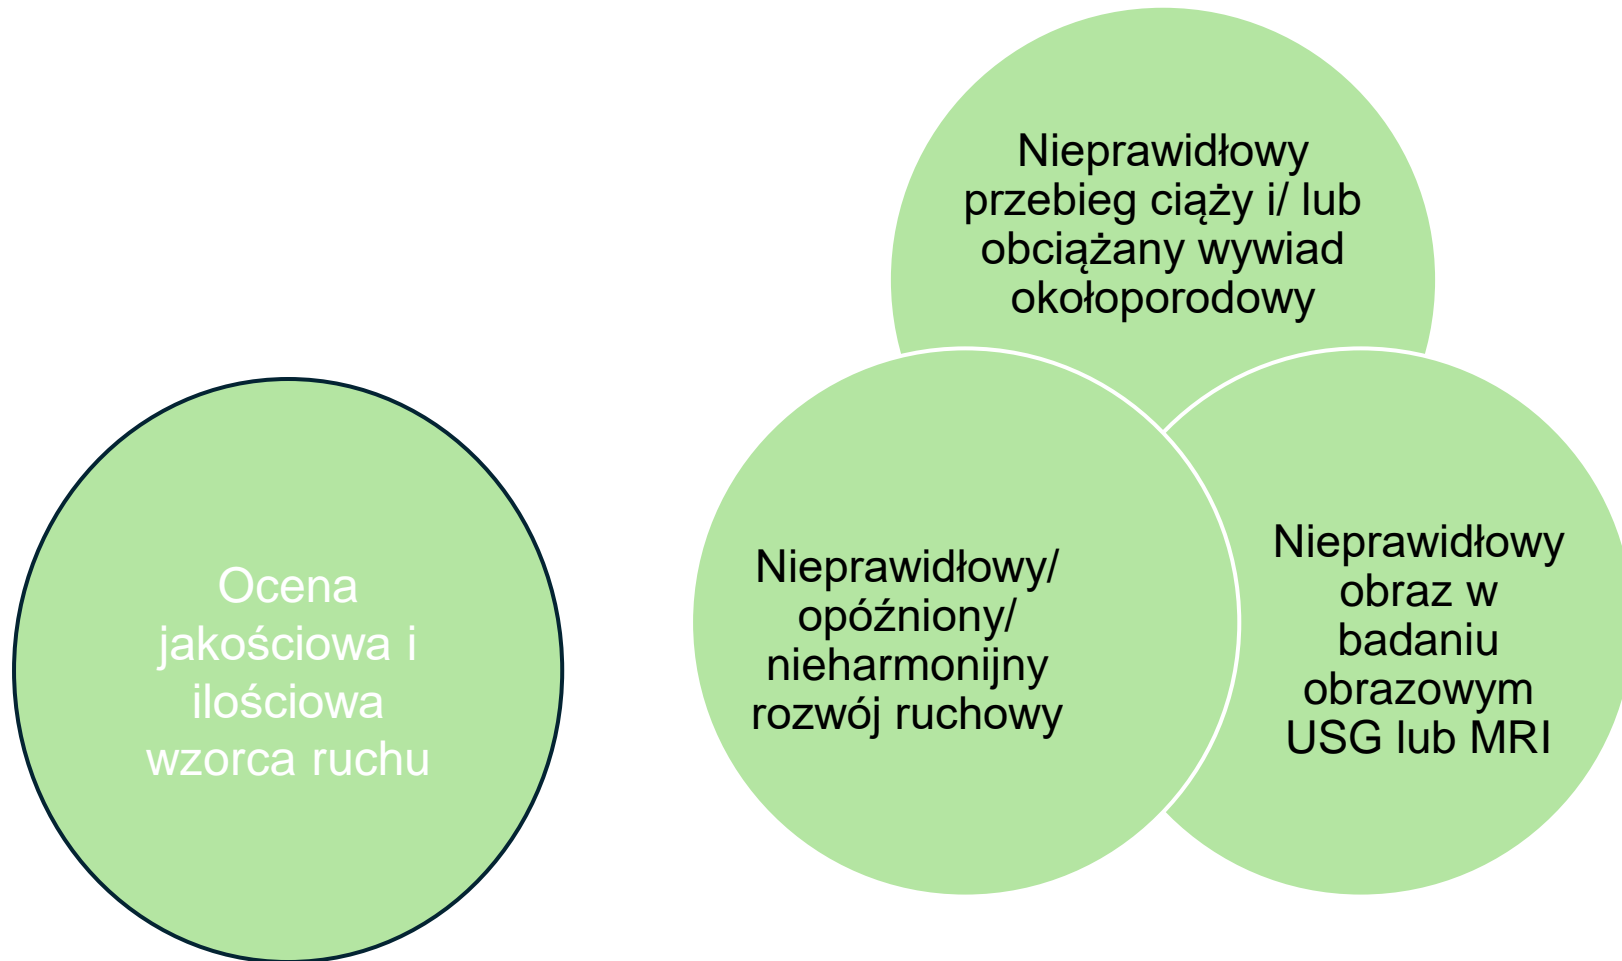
Ocena jakościowa i ilościowa wzorca ruchu

Nieprawidłowy przebieg ciąży i/ lub obciążany wywiad okołoporodowy

Nieprawidłowy/ opóźniony/ nieharmonijny rozwój ruchowy

Nieprawidłowy obraz w badaniu obrazowym USG lub MRI